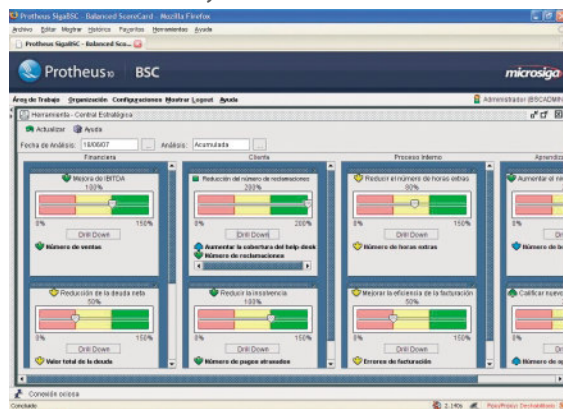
Protheus SigaBSC - Balanced ScoreCard - Mozilla Firefox

Archivo Editar Mostrar Histórico Favoritos Herramientas Ayuda

Protheus SigaBSC - Balanced Sco...

Protheus10 BSC

microsiga

Área de Trabajo Organización Configuraciones Mostrar Logout Ayuda

Administrador (BSCADMIN)

Herramienta - Central Estratégica

Actualizar Ayuda

Fecha de Análisis: 18/06/07 ... Análisis: Acumulada ...

Financiera

Cliente

Proceso Interno

Aprendiz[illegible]

Mejora do EBITDA
100%
0% 150%
Drill Down
Número de ventas

Reducción del número de reclamaciones
200%
0% 150%
Drill Down
Aumentar la cobertura del help desk
Número de reclamaciones

Reducir el número de horas extras
90%
0% 150%
Drill Down
Número de horas extras

Aumentar el n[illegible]
0%
Dr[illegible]
Número de h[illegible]

Reducción de la deuda neta
50%
0% 150%
Drill Down
Valor total de la deuda

Reducir la insistencia
100%
0% 150%
Drill Down
Número de pagos atrasados

Mejorar la eficiencia de la facturación
50%
0% 150%
Drill Down
Errores de facturación

Calificar nuev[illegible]
0%
Dr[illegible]
Número de ap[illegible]

Conexión ociosa

Concluido